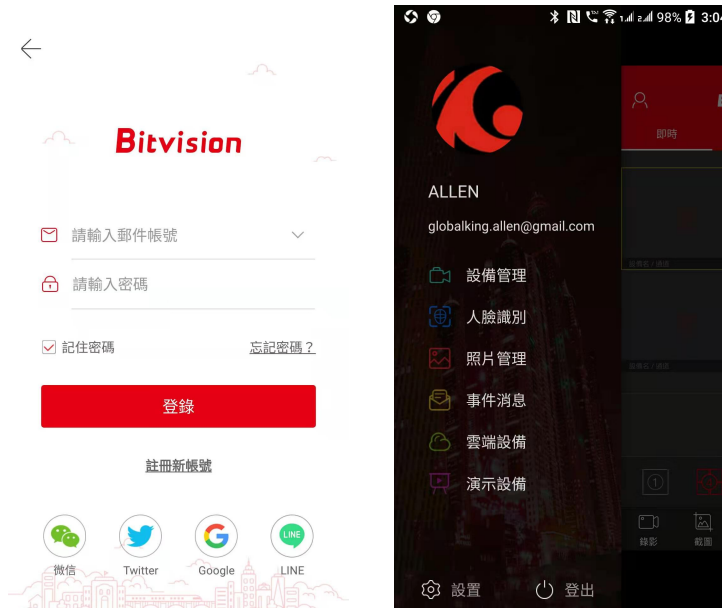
Bitvision

請輸入郵件帳號

請輸入密碼

記住密碼

忘記密碼？

登錄

註冊新帳號

微信 Twitter Google LINE

98% 3:04

ALLEN

globalking.allen@gmail.com

設備管理

人臉識別

照片管理

事件消息

雲端設備

演示設備

設置

登出

即時

錄影

截圖